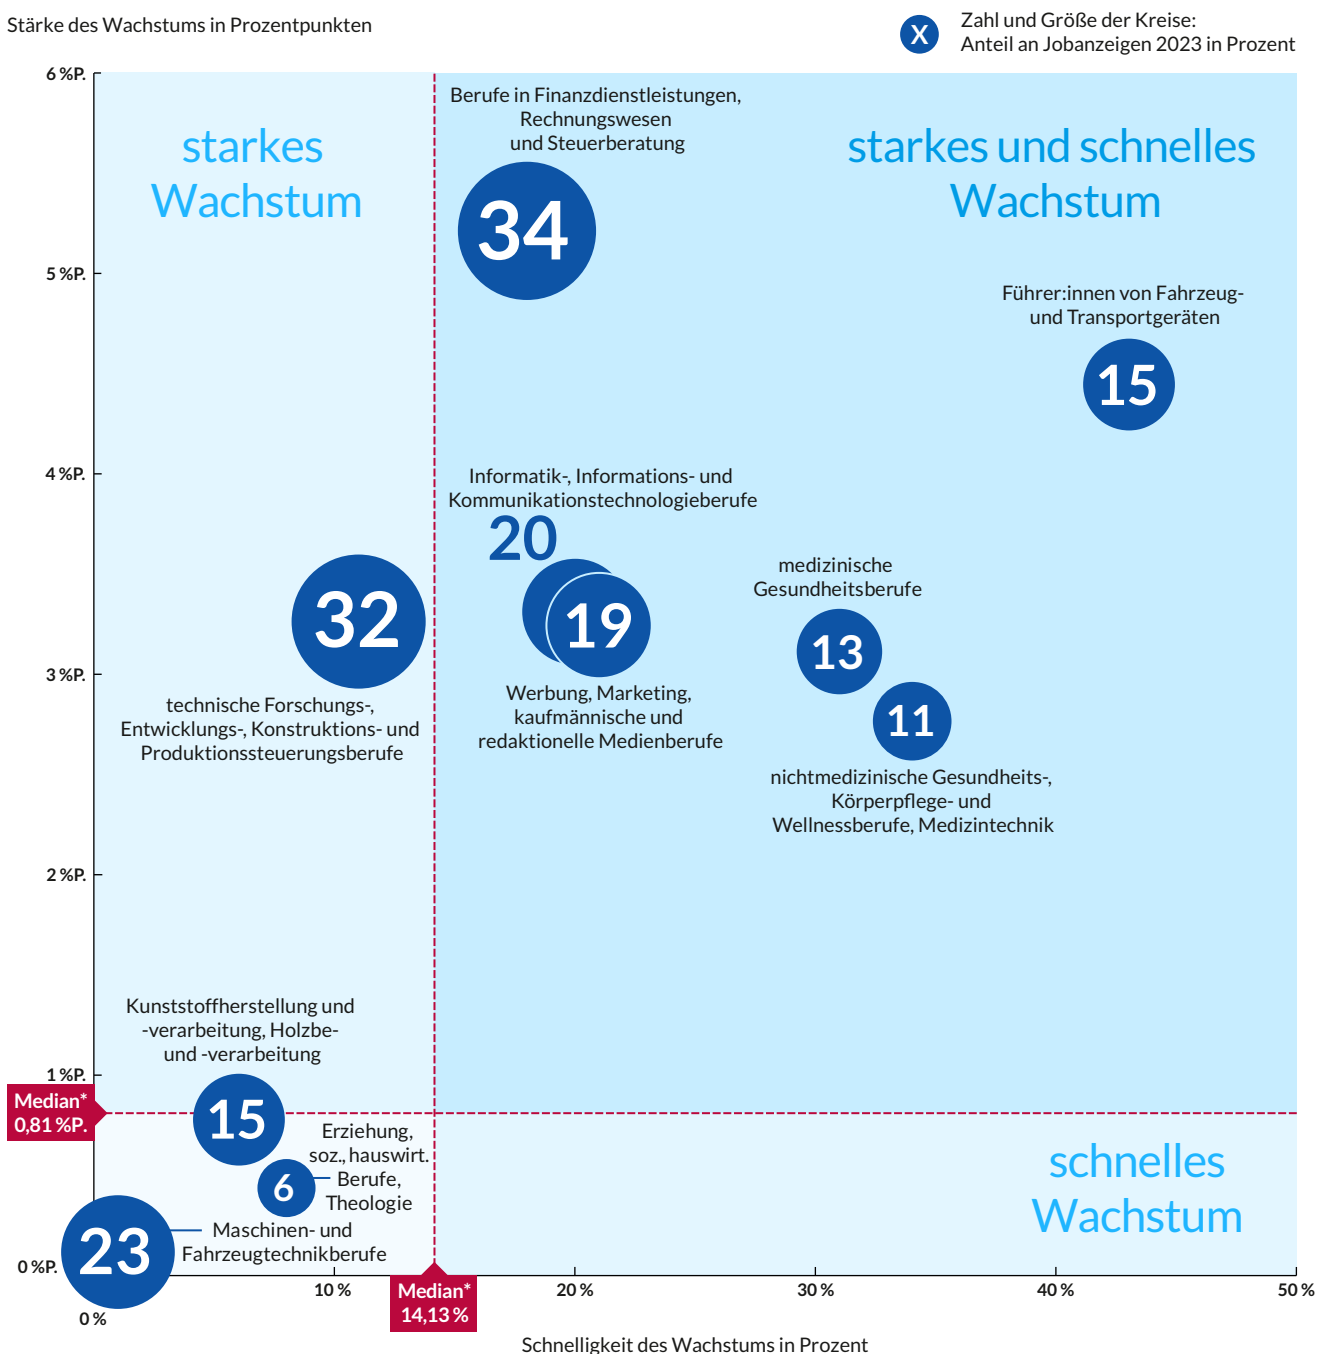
Stärke des Wachstums in Prozentpunkten

X Zahl und Größe der Kreise: Anteil an Jobanzeigen 2023 in Prozent

6 %P.

5 %P.

4 %P.

3 %P.

2 %P.

1 %P.

0 %P.

starkes Wachstum

Berufe in Finanzdienstleistungen, Rechnungswesen und Steuerberatung

34

starkes und schnelles Wachstum

Führer:innen von Fahrzeug- und Transportgeräten

15

Informatik-, Informations- und Kommunikationstechnologieberufe

20

32

19

medizinische Gesundheitsberufe

13

11

technische Forschungs-, Entwicklungs-, Konstruktions- und Produktionssteuerungsberufe

Werbung, Marketing, kaufmännische und redaktionelle Medienberufe

nichtmedizinische Gesundheits-, Körperpflege- und Wellnessberufe, Medizintechnik

Kunststoffherstellung und -verarbeitung, Holzbe- und -verarbeitung

Median* 0,81 %P.

15

Erziehung, soz., hauswirt. Berufe, Theologie

6

schnelles Wachstum

23

Maschinen- und Fahrzeugtechnikberufe

0 %

10 %

Median* 14,13 %

20 %

30 %

40 %

50 %

Schnelligkeit des Wachstums in Prozent